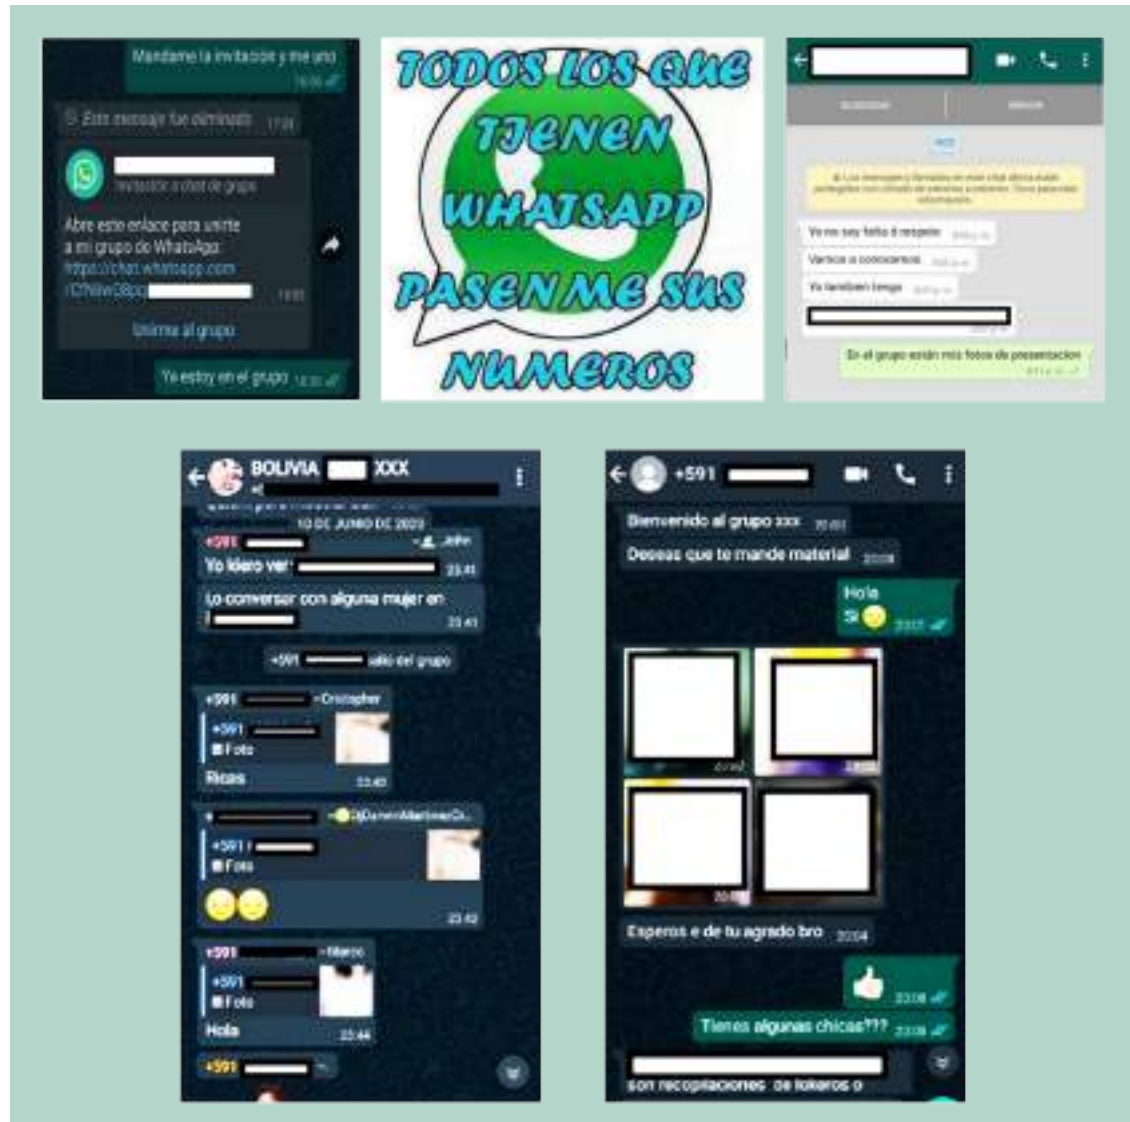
Mandame la invitacion y me uno 16:06

Este mensaje fue eliminado 17:24

Invitación a chat de grupo

Abre este enlace para unirte a mi grupo de WhatsApp: https://chat.whatsapp.com/C7N9wO8pp 18:05

Unirme al grupo

Ya estoy en el grupo 18:30

TODOS LOS QUE TIENEN WHATSAPP PASENME SUS NUMEROS

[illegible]

Yo no soy falta d respeto

Vamos a conocernos

Yo tambien tengo

En el grupo están mis fotos de presentacion

BOLIVIA XXX

10 DE JUNIO DE 2023

+591 ~John

Yo kiero ver 23:41

Lo conversar con alguna mujer en 23:41

+591 salió del grupo

+591 ~Cristopher

+591

Foto

Ricas 23:43

+591

Foto

23:42

+591 ~Marco

+591

Foto

Hola 23:44

+591

+591

Bienvenido al grupo xxx 20:01

Deseas que te mande material 22:03

Hola

Si 22:17

Esperos e de tu agrado bro 22:04

22:08

Tienes algunas chicas??? 22:08

son recopilaciones de kekeros o